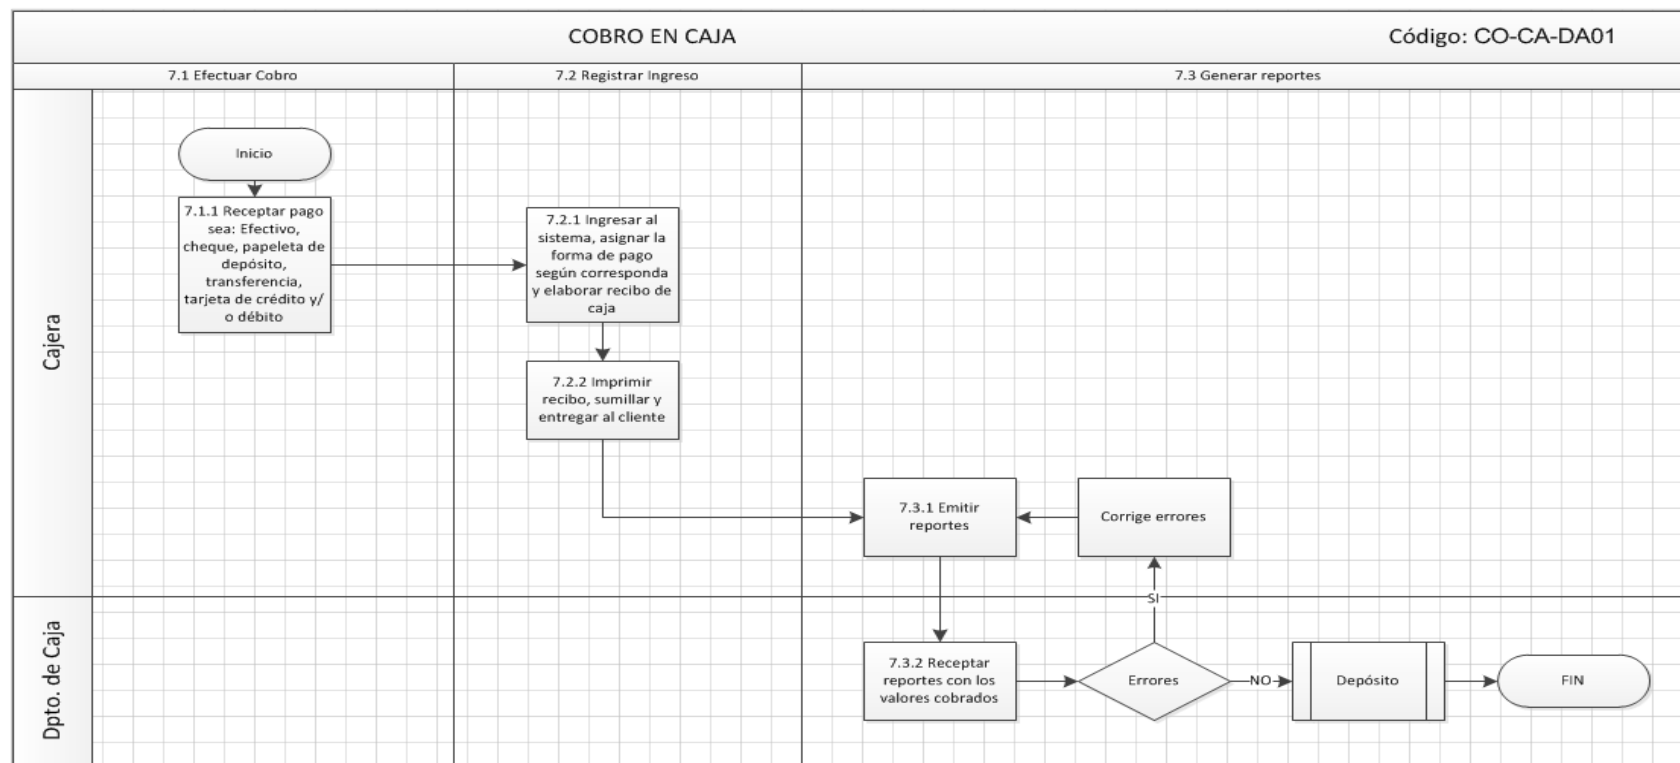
COBRO EN CAJA

Código: CO-CA-DA01

7.1 Efectuar Cobro

7.2 Registrar Ingreso

7.3 Generar reportes

Cajera

Inicio

7.1.1 Receptar pago sea: Efectivo, cheque, papeleta de depósito, transferencia, tarjeta de crédito y/ o débito

7.2.1 Ingresar al sistema, asignar la forma de pago según corresponda y elaborar recibo de caja

7.2.2 Imprimir recibo, sumillar y entregar al cliente

7.3.1 Emitir reportes

Corrige errores

Dpto. de Caja

SI

7.3.2 Receptar reportes con los valores cobrados

Errores

NO

Depósito

FIN